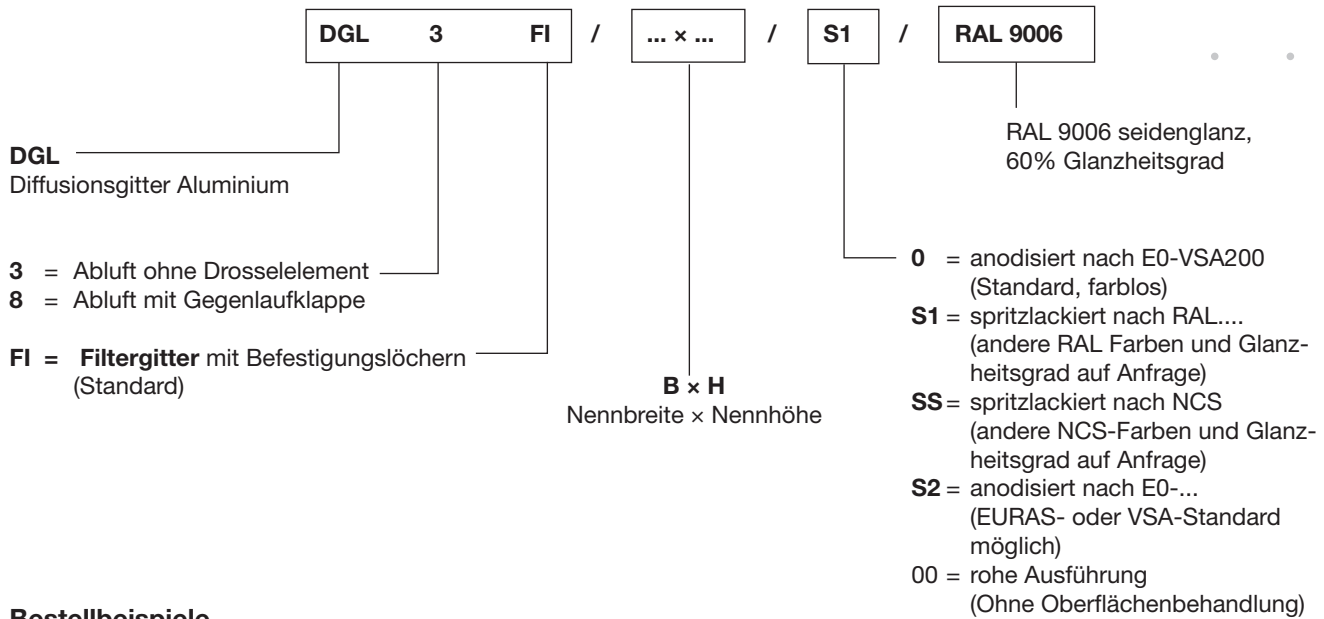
DGL 3 FI / ... × ... / S1 / RAL 9006

RAL 9006 seidenglanz, 60% Glanzheitsgrad

DGL
Diffusionsgitter Aluminium

3 = Abluft ohne Drosselelement
8 = Abluft mit Gegenlaufklappe

FI = Filtergitter mit Befestigungslöchern (Standard)

B × H
Nennbreite × Nennhöhe

0 = anodisiert nach E0-VSA200 (Standard, farblos)
S1 = spritzlackiert nach RAL.... (andere RAL Farben und Glanzheitsgrad auf Anfrage)
SS = spritzlackiert nach NCS (andere NCS-Farben und Glanzheitsgrad auf Anfrage)
S2 = anodisiert nach E0-... (EURAS- oder VSA-Standard möglich)
00 = rohe Ausführung (Ohne Oberflächenbehandlung)

Bestellbeispiele